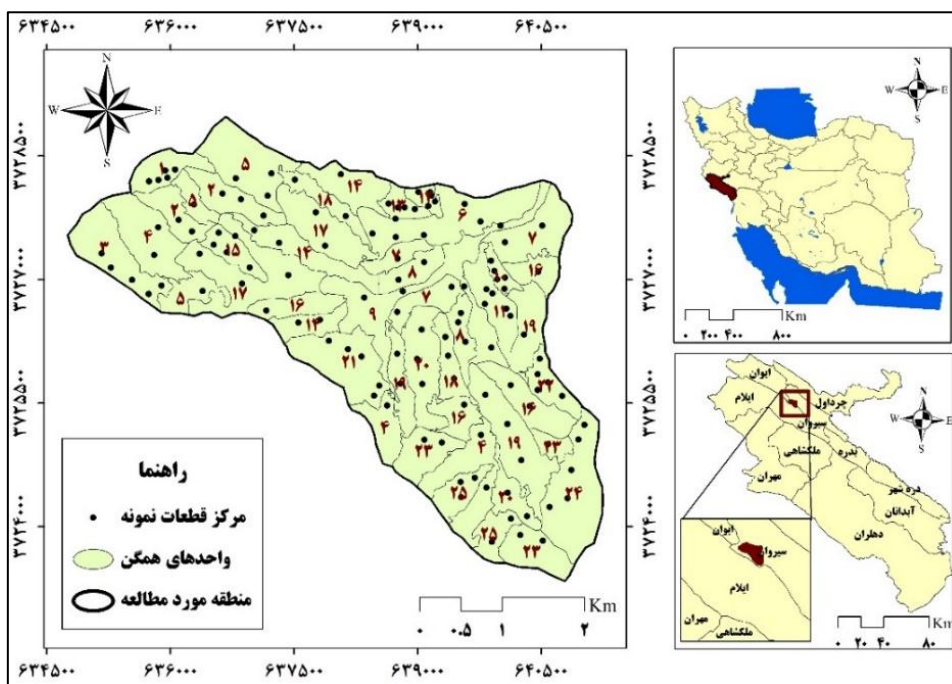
۶۳۴۵۰۰ ۶۳۶۰۰۰ ۶۳۷۵۰۰ ۶۳۹۰۰۰ ۶۴۰۵۰۰

N
W E
S

۳۷۲۸۵۰۰
۳۷۲۷۰۰۰
۳۷۲۵۵۰۰
۳۷۲۴۰۰۰

1 5 14 15 2 5 18 10 6 3 4 25 17 7 13 7 16 4 5 17 8 12 16 9 7 13 19 14 8 21 20 18 23 15 16 4 23 4 19 23 25 24 3 25 23

راهنما
مرکز قطعات نمونه
واحدهای همگن
منطقه مورد مطالعه

Km
۰ ۰.۵ 1 ۲

۶۳۴۵۰۰ ۶۳۶۰۰۰ ۶۳۷۵۰۰ ۶۳۹۰۰۰ ۶۴۰۵۰۰

N
W E
S
Km
۰ ۲۰۰ ۴۰۰ ۸۰۰

ایوان
ایلام
چرداول
سیروان
بدره
ملکشاهی
مهران
دره شهر
آبدانان
دهلران

ایوان
سیروان
ایلام
مهران
ملکشاهی

N
W E
S
Km
۰ ۲۰ ۴۰ ۸۰